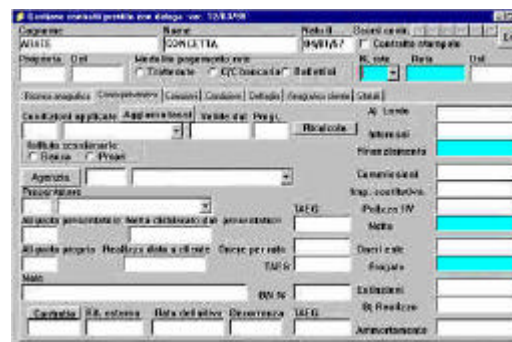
Gestione contratti prestito con dialogo ver. 12/03/98

Cognome
AGATE

Nome
CONCETTA

Nato il
04/01/57

Oneri cont.

Contratto stampato

Pratica
Del

Modalità pagamento rate
Trattenute
C/C bancario
Bollettini

N. rate
Rata
Dal

Ricerca anagrafica
Condiz.economiche
Cessioni
Condizioni
Dettaglio
Anagrafica cliente
Clienti

Condizioni applicate
Aggiorna tassi
Valide dal
Progr.
Ricalcola

Istituto assicurativo
Grazia
Prisari

Agenzia

Procacciatore

Allegato presentatore
Nella dichiarazione del presentatore

TAEG

Allegato proprio
Realizza dato a tot rate
Oneri per rate

TAEG

Note

BN %

Contratto
Rif. esterno
Data definitiva
Decorrenza
TAEG

Al. Lordo
Interessi
Finanziamento
Commissioni
Imp. costitutivo
Polizza IW
Netto
Oneri rate
Proposta
Estinzioni
Rif. Realizzo
Ammortamento